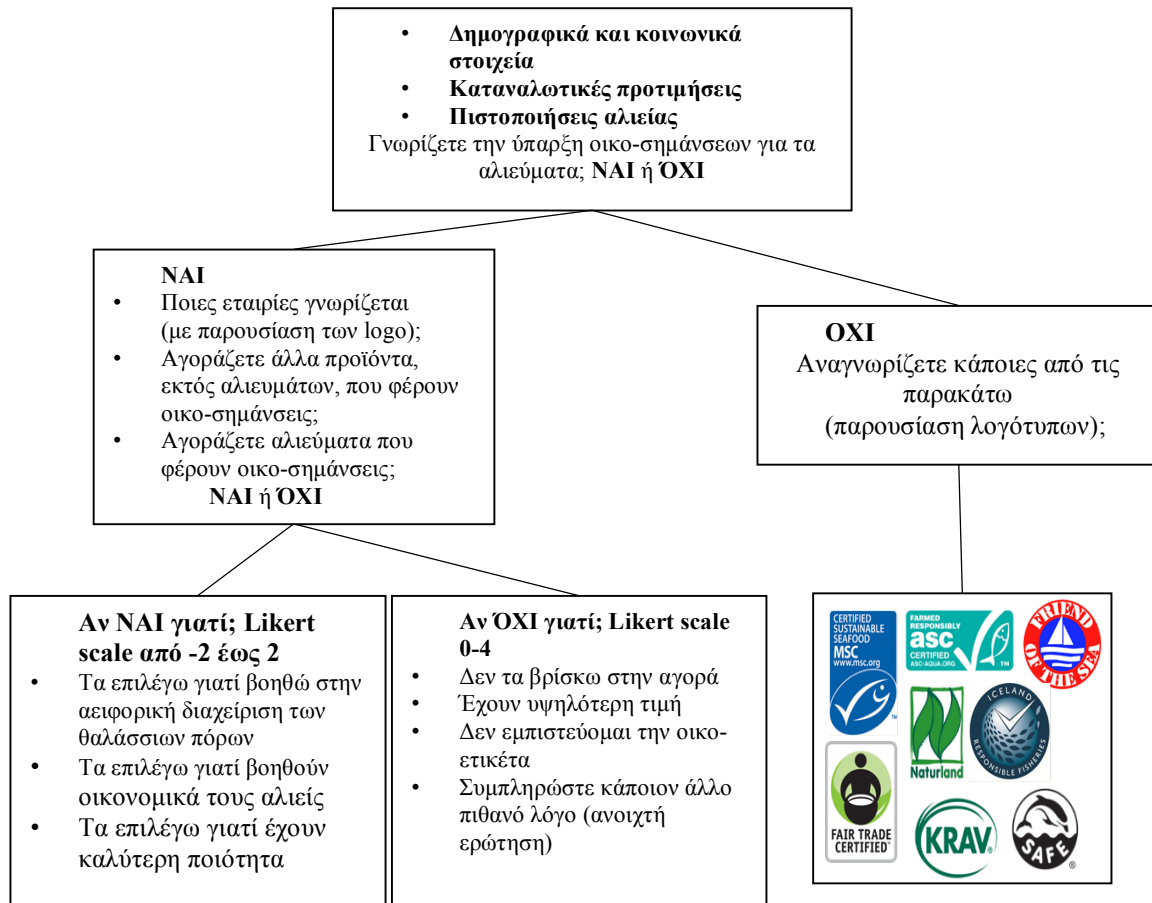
- **Δημογραφικά και κοινωνικά στοιχεία**
- **Καταναλωτικές προτιμήσεις**
- **Πιστοποιήσεις αλιείας**

Γνωρίζετε την ύπαρξη οικο-σημάνσεων για τα αλιεύματα; **ΝΑΙ** ή **ΌΧΙ**

**ΝΑΙ**
- Ποιες εταιρίες γνωρίζεται (με παρουσίαση των logo);
- Αγοράζετε άλλα προϊόντα, εκτός αλιευμάτων, που φέρουν οικο-σημάνσεις;
- Αγοράζετε αλιεύματα που φέρουν οικο-σημάνσεις;

**ΝΑΙ** ή **ΌΧΙ**

**ΟΧΙ**
Αναγνωρίζετε κάποιες από τις παρακάτω (παρουσίαση λογότυπων);

**Αν ΝΑΙ γιατί; Likert scale από -2 έως 2**
- Τα επιλέγω γιατί βοηθώ στην αειφορική διαχείριση των θαλάσσιων πόρων
- Τα επιλέγω γιατί βοηθούν οικονομικά τους αλιείς
- Τα επιλέγω γιατί έχουν καλύτερη ποιότητα

**Αν ΌΧΙ γιατί; Likert scale 0-4**
- Δεν τα βρίσκω στην αγορά
- Έχουν υψηλότερη τιμή
- Δεν εμπιστεύομαι την οικο-ετικέτα
- Συμπληρώστε κάποιον άλλο πιθανό λόγο (ανοιχτή ερώτηση)

CERTIFIED SUSTAINABLE SEAFOOD MSC www.msc.org
FARMED RESPONSIBLY asc CERTIFIED ASC-AQUA.ORG
FRIEND OF THE SEA
Naturland
ICELAND RESPONSIBLE FISHERIES
FAIR TRADE CERTIFIED
KRAV
SAFE